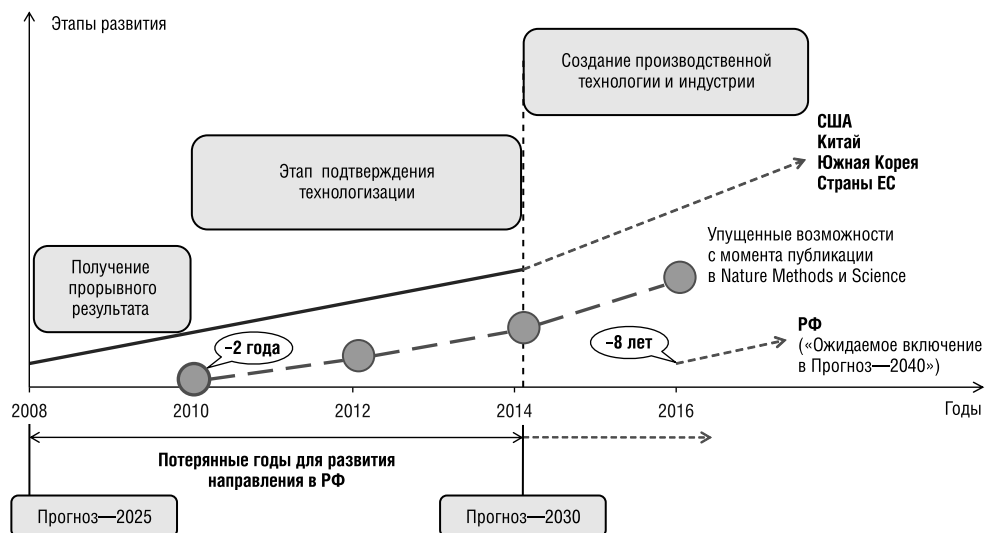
Этапы развития

Создание производственной технологии и индустрии

США
Китай
Южная Корея
Страны ЕС

Этап подтверждения технологизации

Упущенные возможности с момента публикации в Nature Methods и Science

Получение прорывного результата

РФ
(«Ожидаемое включение в Прогноз—2040»)

–2 года

–8 лет

2008
2010
2012
2014
2016
Годы

Потерянные годы для развития направления в РФ

Прогноз—2025

Прогноз—2030